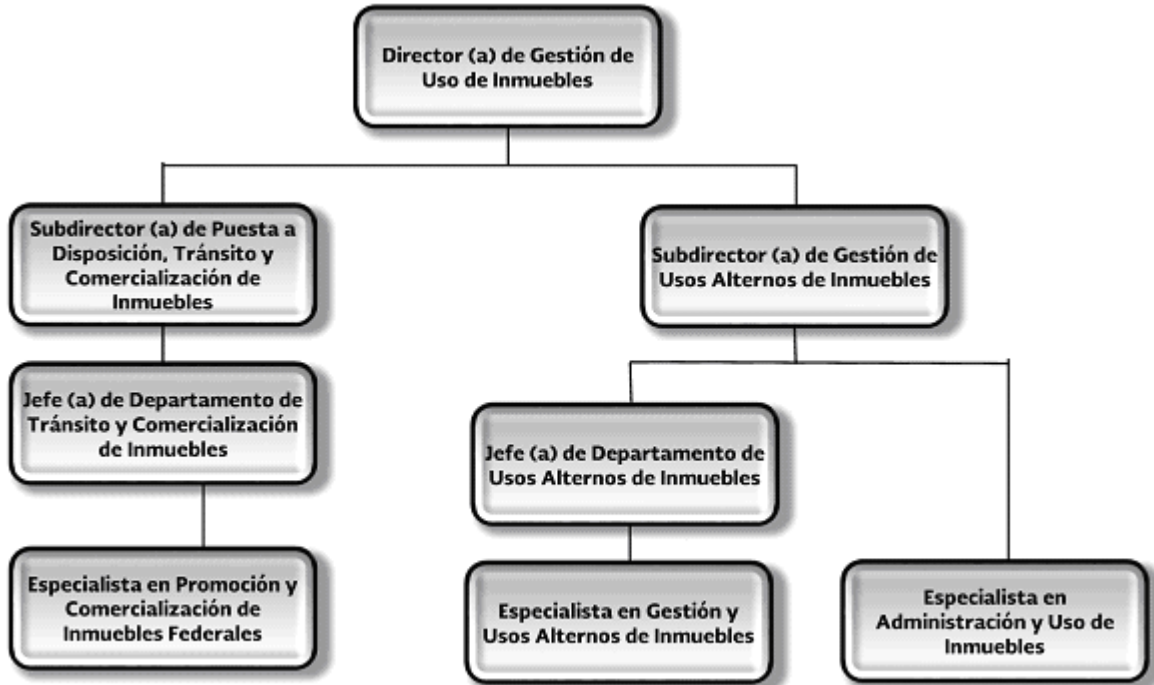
Director (a) de Gestión de Uso de Inmuebles

Subdirector (a) de Puesta a Disposición, Tránsito y Comercialización de Inmuebles

Jefe (a) de Departamento de Tránsito y Comercialización de Inmuebles

Especialista en Promoción y Comercialización de Inmuebles Federales

Subdirector (a) de Gestión de Usos Alternos de Inmuebles

Jefe (a) de Departamento de Usos Alternos de Inmuebles

Especialista en Gestión y Usos Alternos de Inmuebles

Especialista en Administración y Uso de Inmuebles